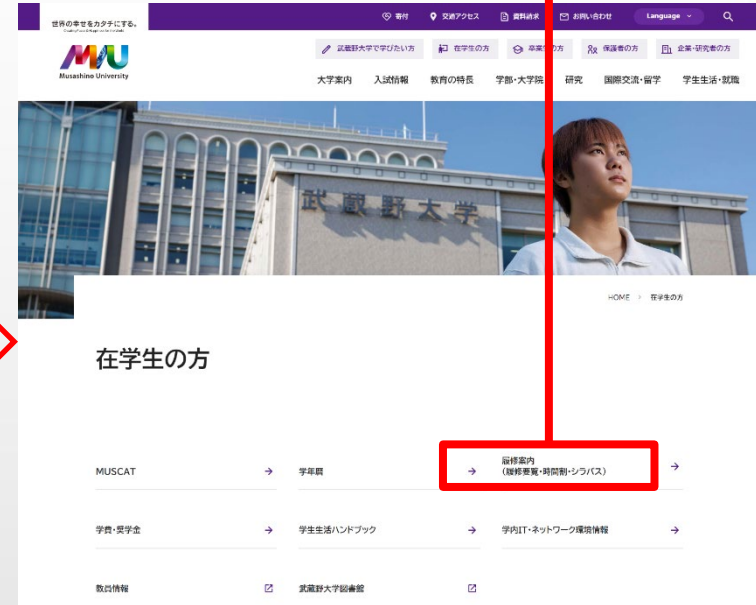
世界の幸せをカタチにする。

Musashino University

寄付　交通アクセス　資料請求　お問い合わせ　Language

武蔵野大学で学びたい方　在学生の方　卒業生の方　保護者の方　企業・研究者の方

大学案内　入試情報　教育の特長　学部・大学院　研究　国際交流・留学　学生生活・就職

武蔵野大学

HOME ＞ 在学生の方

在学生の方

MUSCAT →

学年暦 →

履修案内
(履修要覧・時間割・シラバス) →

学費・奨学金 →

学生生活ハンドブック →

学内IT・ネットワーク環境情報 →

教員情報

武蔵野大学図書館